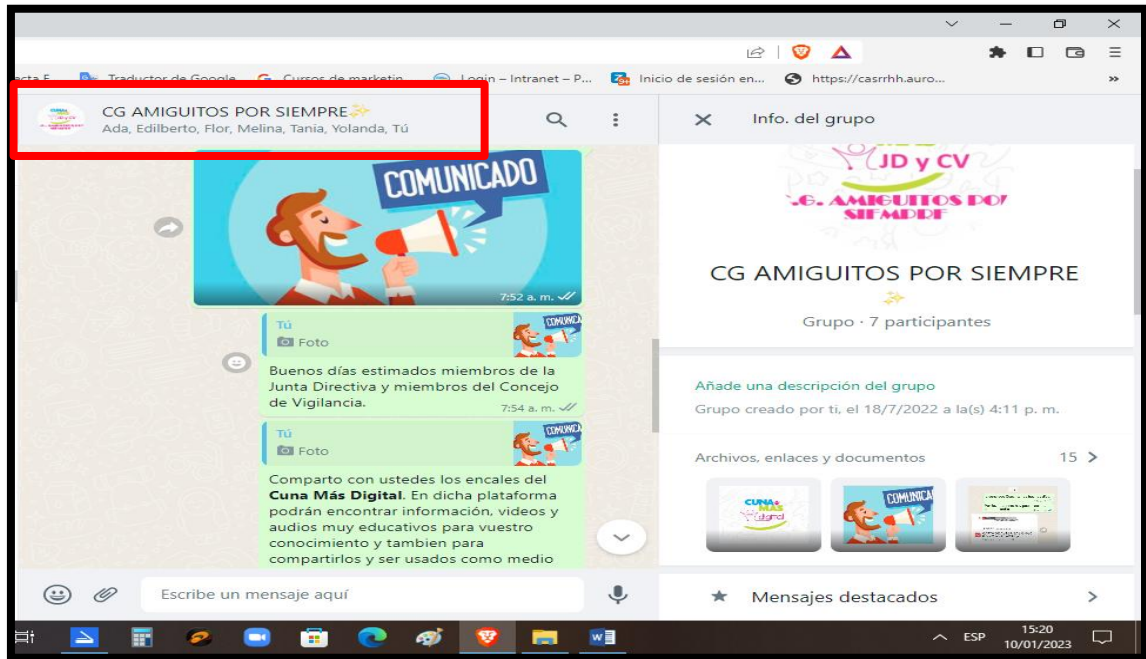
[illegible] Traductor de Google  Cursos de marketin...  Login – Intranet – P...  Inicio de sesión en...  https://casrrhh.auro...  »

CG AMIGUITOS POR SIEMPRE
Ada, Edilberto, Flor, Melina, Tania, Yolanda, Tú

COMUNICADO
7:52 a. m.

Tú
Foto
COMUNICA
Buenos días estimados miembros de la Junta Directiva y miembros del Concejo de Vigilancia.
7:54 a. m.

Tú
Foto
COMUNICA
Comparto con ustedes los encales del **Cuna Más Digital**. En dicha plataforma podrán encontrar información, videos y audios muy educativos para vuestro conocimiento y tambien para compartirlos y ser usados como medio

Escribe un mensaje aquí

Info. del grupo
JD y CV
.G. AMIGUITOS PO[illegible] SIEMPRE
CG AMIGUITOS POR SIEMPRE
Grupo · 7 participantes
Añade una descripción del grupo
Grupo creado por ti, el 18/7/2022 a la(s) 4:11 p. m.
Archivos, enlaces y documentos 15 >
CUNA MÁS digital
COMUNICA
Mensajes destacados >

ESP 15:20 10/01/2023